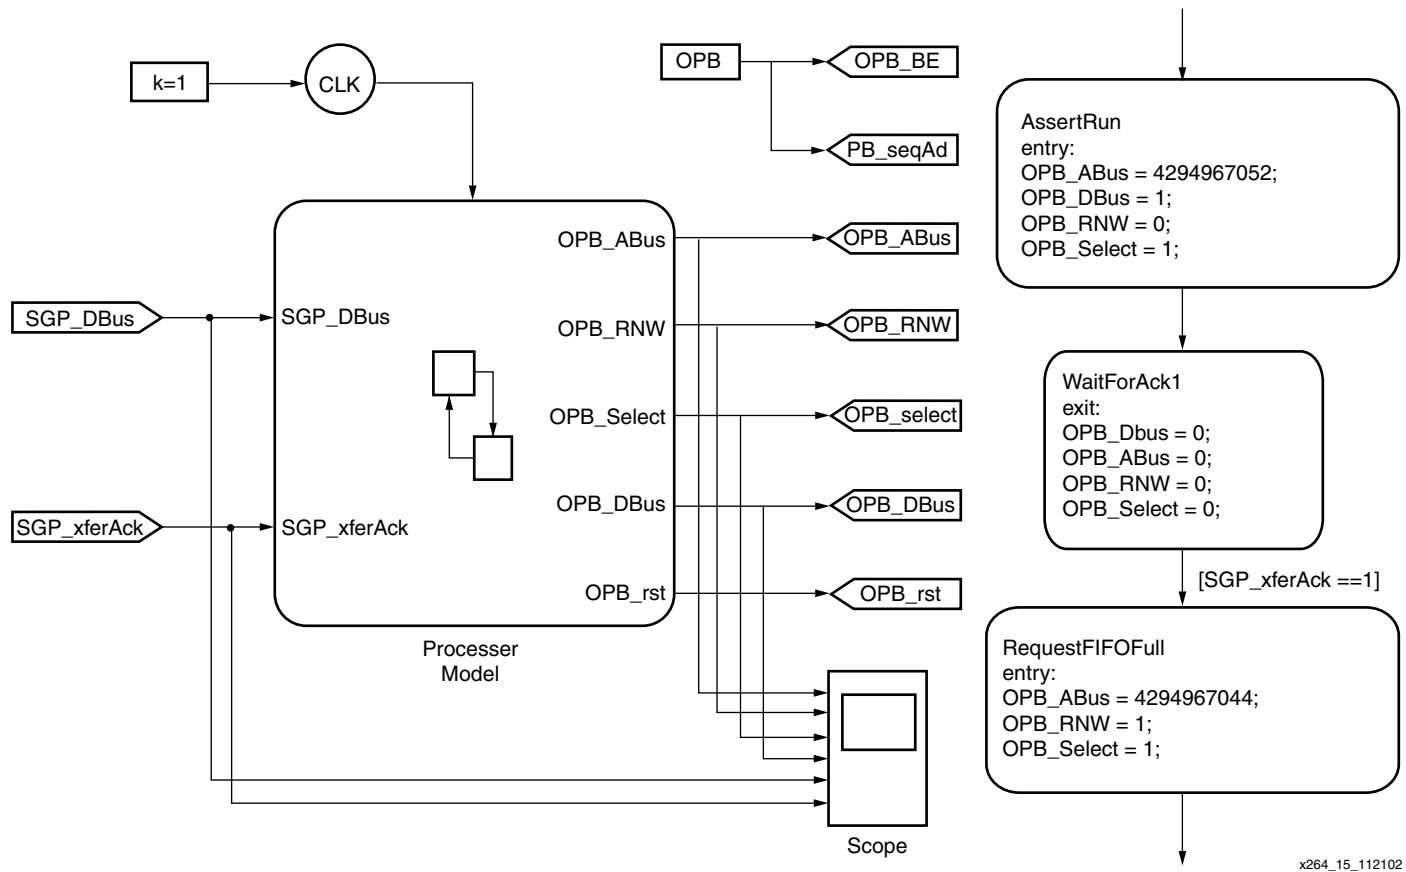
k=1

CLK

OPB

OPB_BE

PB_seqAd

SGP_DBus

SGP_xferAck

SGP_DBus

SGP_xferAck

OPB_ABus

OPB_RNW

OPB_Select

OPB_DBus

OPB_rst

OPB_ABus

OPB_RNW

OPB_select

OPB_DBus

OPB_rst

Processer Model

Scope

AssertRun
entry:
OPB_ABus = 4294967052;
OPB_DBus = 1;
OPB_RNW = 0;
OPB_Select = 1;

WaitForAck1
exit:
OPB_Dbus = 0;
OPB_ABus = 0;
OPB_RNW = 0;
OPB_Select = 0;

[SGP_xferAck ==1]

RequestFIFOFull
entry:
OPB_ABus = 4294967044;
OPB_RNW = 1;
OPB_Select = 1;

x264_15_112102